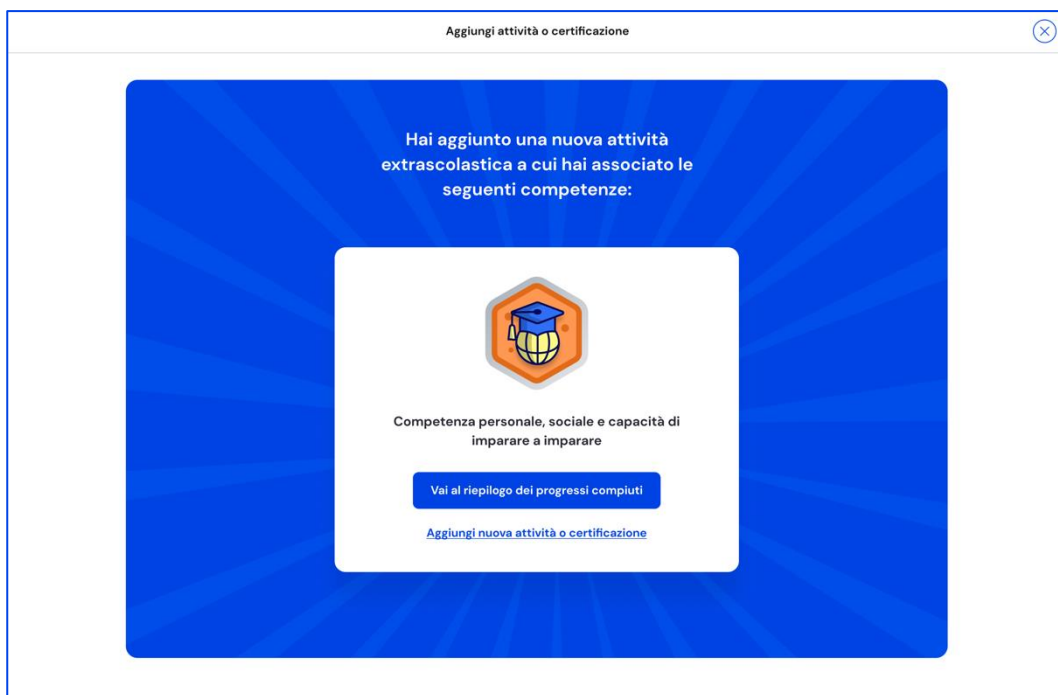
Aggiungi attività o certificazione

Hai aggiunto una nuova attività extrascolastica a cui hai associato le seguenti competenze:

Competenza personale, sociale e capacità di imparare a imparare

Vai al riepilogo dei progressi compiuti

Aggiungi nuova attività o certificazione